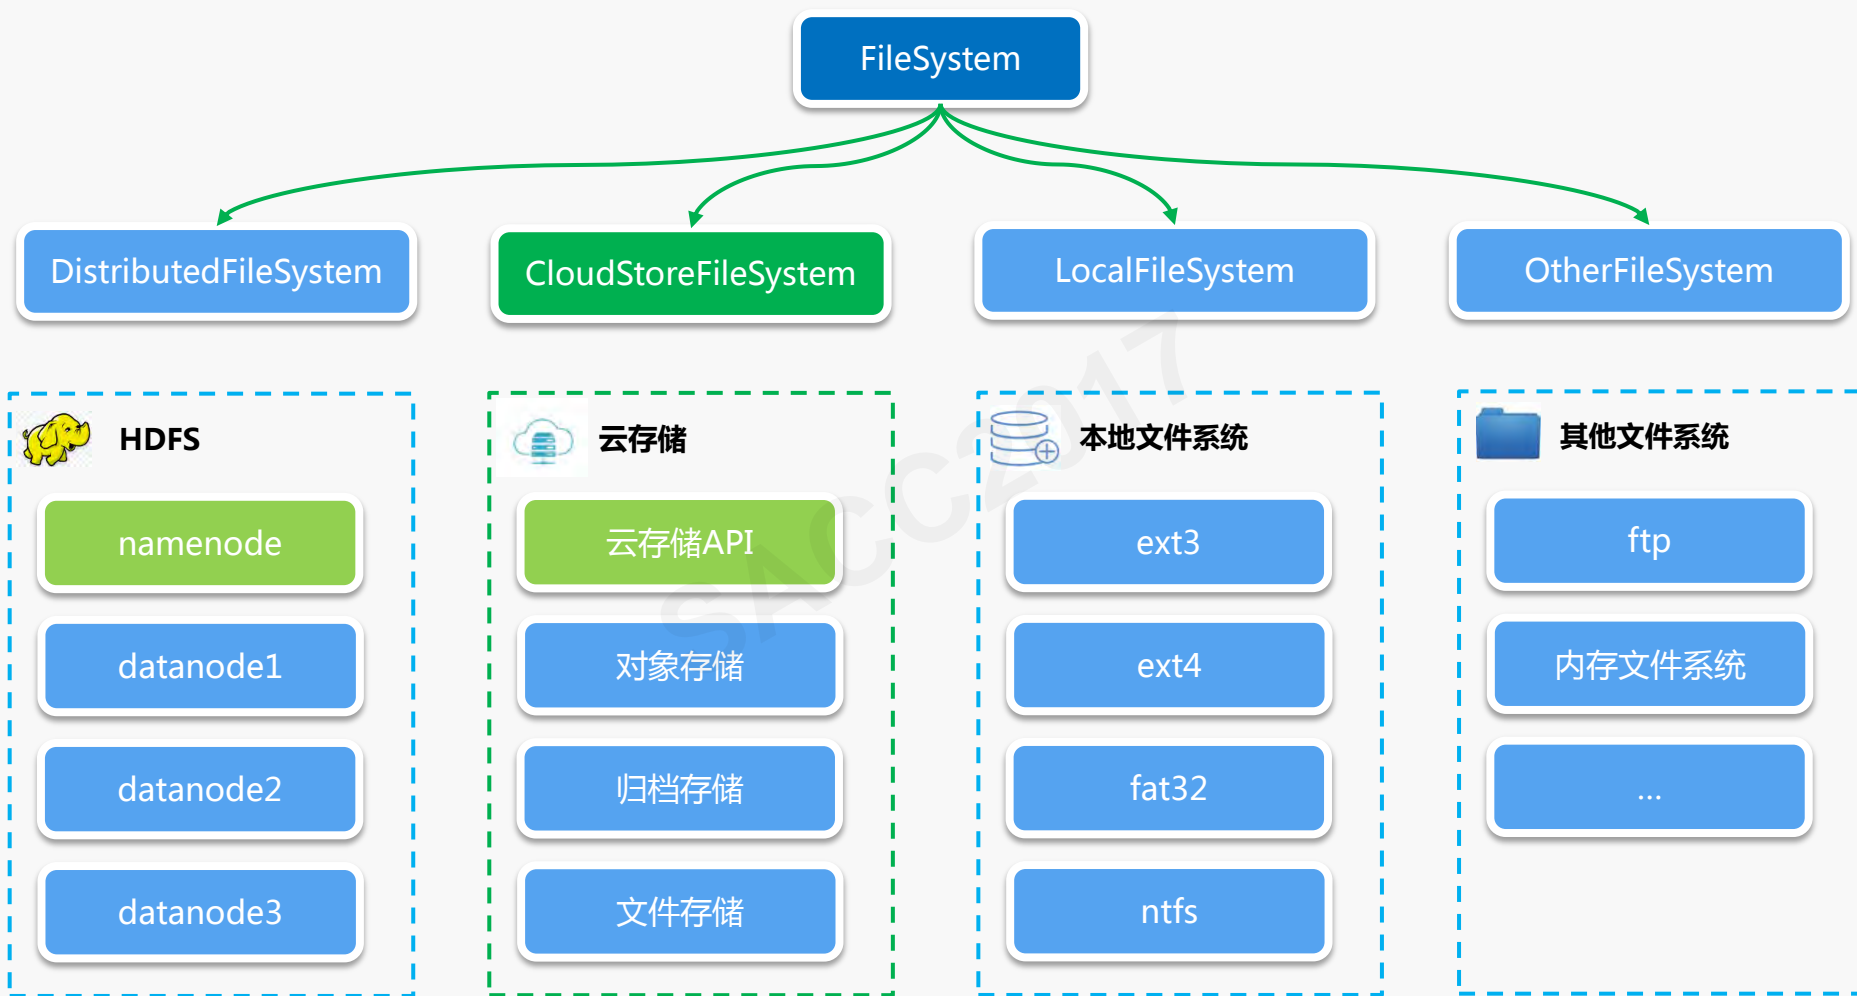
FileSystem

DistributedFileSystem

CloudStoreFileSystem

LocalFileSystem

OtherFileSystem

HDFS

namenode

datanode1

datanode2

datanode3

云存储

云存储API

对象存储

归档存储

文件存储

本地文件系统

ext3

ext4

fat32

ntfs

其他文件系统

ftp

内存文件系统

...

SACC2017